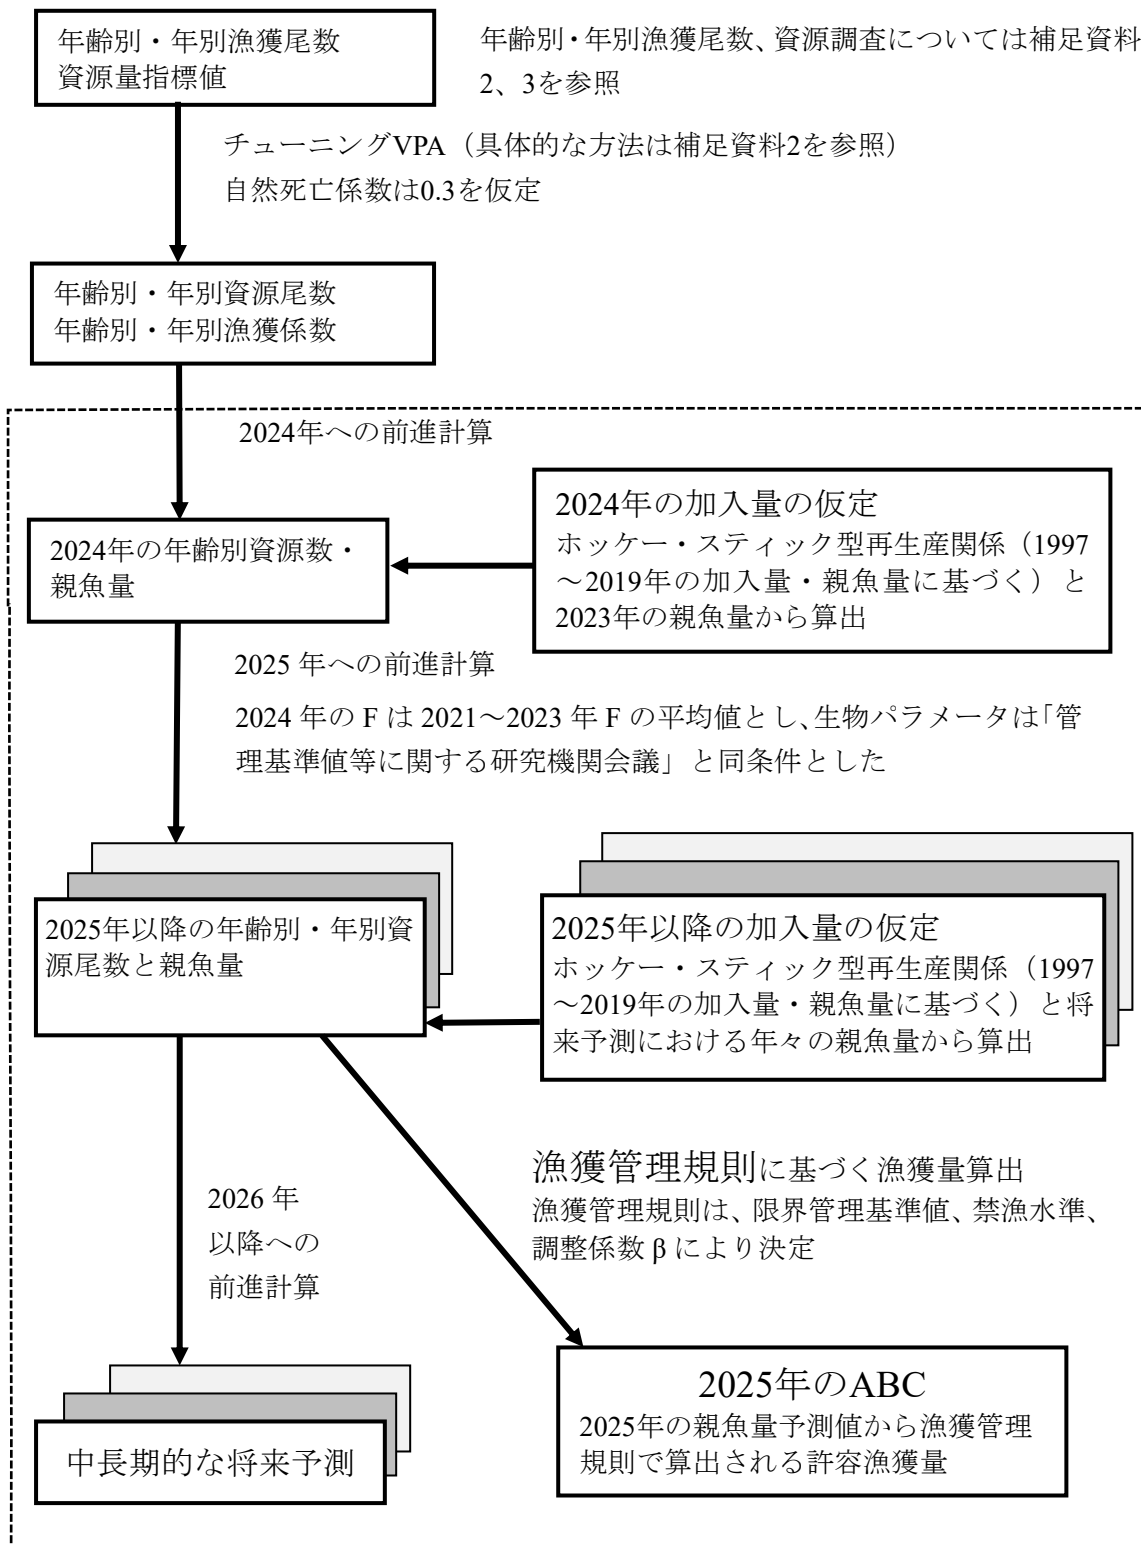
年齢別・年別漁獲尾数
資源量指標値

年齢別・年別漁獲尾数、資源調査については補足資料2、3を参照

チューニングVPA（具体的な方法は補足資料2を参照）
自然死亡係数は0.3を仮定

年齢別・年別資源尾数
年齢別・年別漁獲係数

2024年への前進計算

2024年の年齢別資源数・親魚量

2024年の加入量の仮定
ホッケー・スティック型再生産関係（1997～2019年の加入量・親魚量に基づく）と2023年の親魚量から算出

2025 年への前進計算
2024 年の F は 2021～2023 年 F の平均値とし、生物パラメータは「管理基準値等に関する研究機関会議」と同条件とした

2025年以降の年齢別・年別資源尾数と親魚量

2025年以降の加入量の仮定
ホッケー・スティック型再生産関係（1997～2019年の加入量・親魚量に基づく）と将来予測における年々の親魚量から算出

漁獲管理規則に基づく漁獲量算出
漁獲管理規則は、限界管理基準値、禁漁水準、調整係数 β により決定

2026 年
以降への
前進計算

中長期的な将来予測

2025年のABC
2025年の親魚量予測値から漁獲管理規則で算出される許容漁獲量